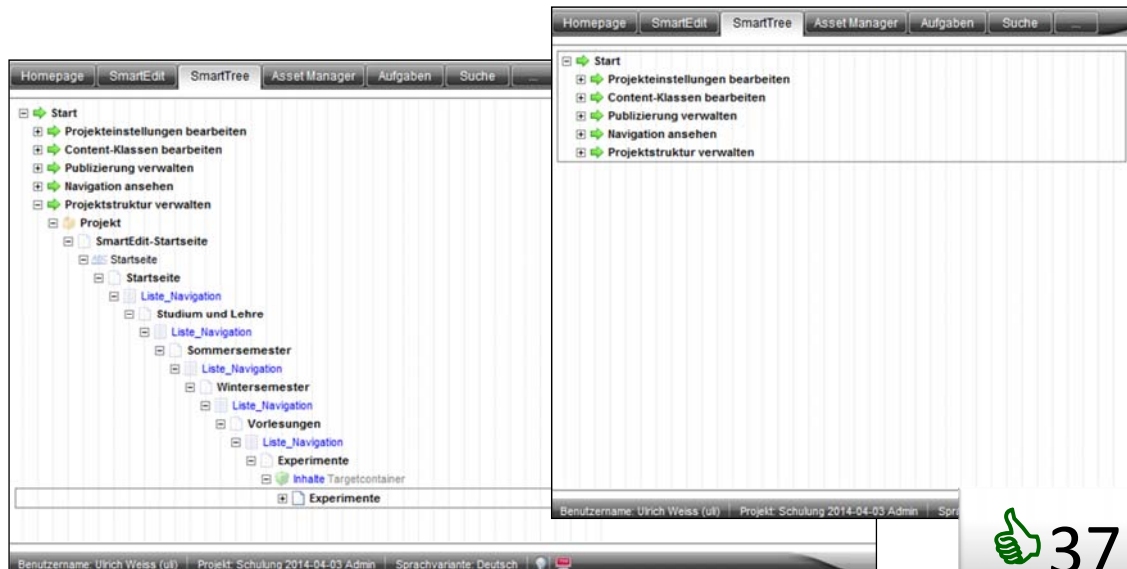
Homepage | SmartEdit | SmartTree | Asset Manager | Aufgaben | Suche | ...

Start
Projekteinstellungen bearbeiten
Content-Klassen bearbeiten
Publizierung verwalten
Navigation ansehen
Projektstruktur verwalten

Benutzername: Ulrich Weiss (ull) | Projekt: Schulung 2014-04-03 Admin | Spra

Homepage | SmartEdit | SmartTree | Asset Manager | Aufgaben | Suche | ...

Start
Projekteinstellungen bearbeiten
Content-Klassen bearbeiten
Publizierung verwalten
Navigation ansehen
Projektstruktur verwalten
Projekt
SmartEdit-Startseite
Startseite
Startseite
Liste_Navigation
Studium und Lehre
Liste_Navigation
Sommersemester
Liste_Navigation
Wintersemester
Liste_Navigation
Vorlesungen
Liste_Navigation
Experimente
Inhalte Targetcontainer
Experimente

Benutzername: Ulrich Weiss (ull) | Projekt: Schulung 2014-04-03 Admin | Sprachvariante: Deutsch

37